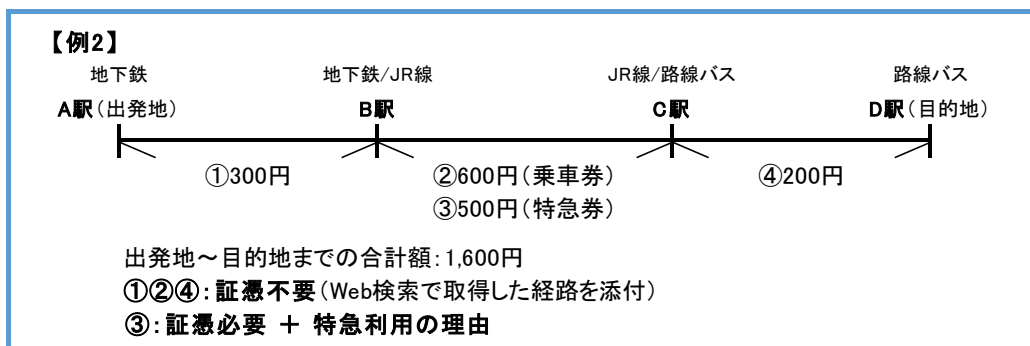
【例2】

地下鉄
A駅（出発地）

地下鉄/JR線
B駅

JR線/路線バス
C駅

路線バス
D駅（目的地）

①300円

②600円（乗車券）
③500円（特急券）

④200円

出発地～目的地までの合計額：1,600円
①②④：証憑不要（Web検索で取得した経路を添付）
③：証憑必要 ＋ 特急利用の理由